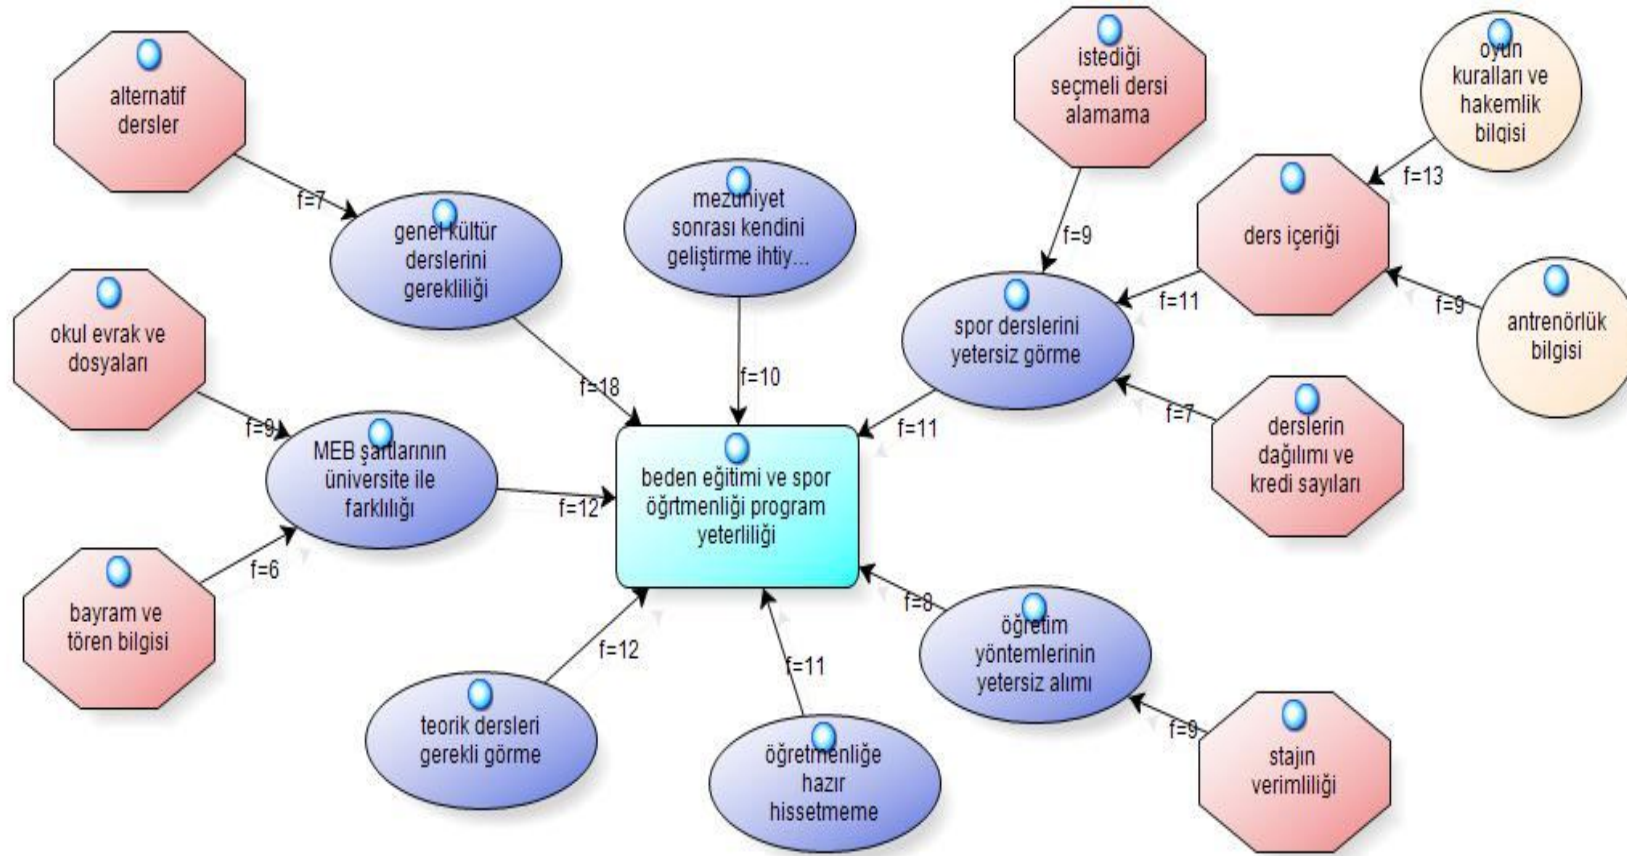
alternatif dersler

f=7

genel kültür derslerini gerekliliği

mezuniyet sonrası kendini geliştirme ihtiy...

istediği seçmeli dersi alamama

oyun kuralları ve hakemlik bilgisi

f=13

ders içeriği

f=9

f=11

spor derslerini yetersiz görme

f=9

antrenörlük bilgisi

okul evrak ve dosyaları

f=18

f=10

f=11

f=7

derslerin dağılımı ve kredi sayıları

f=9

MEB şartlarının üniversite ile farklılığı

beden eğitimi ve spor öğrtmenliği program yeterliliği

f=12

f=6

bayram ve tören bilgisi

f=8

öğretim yöntemlerinin yetersiz alımı

f=12

f=11

teorik dersleri gerekli görme

öğretmenliğe hazır hissetmeme

f=9

stajın verimliliği